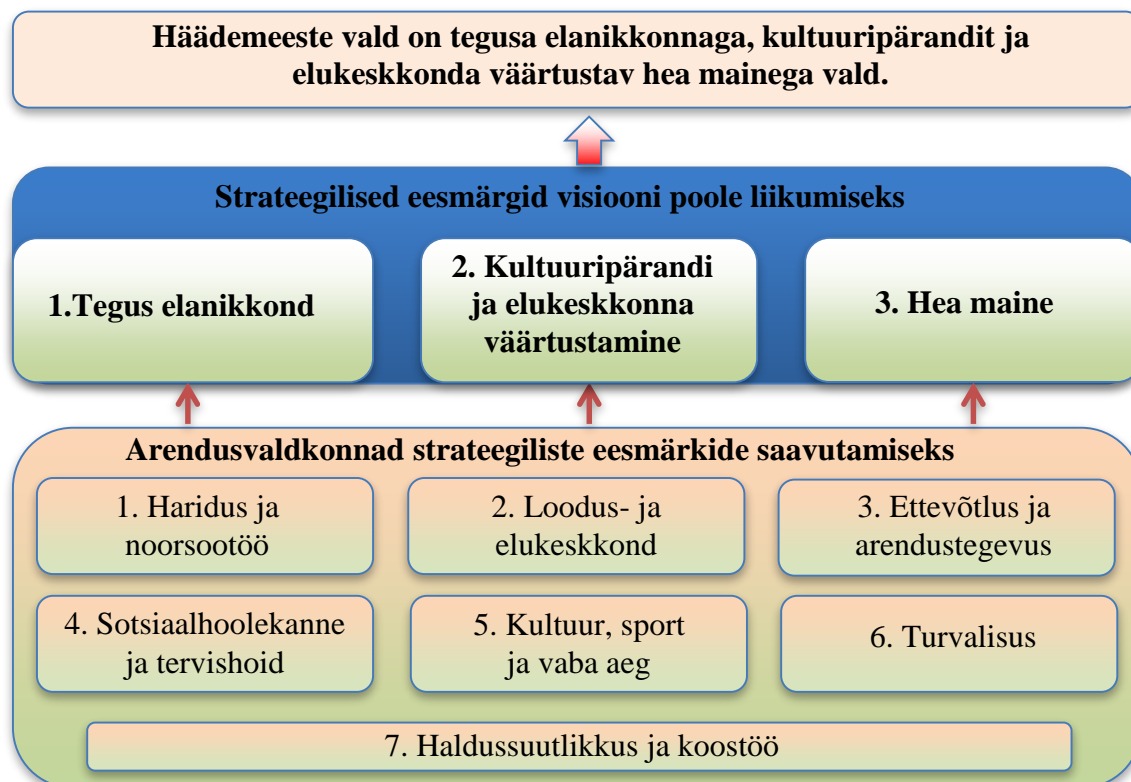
Häädemeeste vald on tegusa elanikkonnaga, kultuuripärandit ja elukeskkonda väärtustav hea mainega vald.

Strateegilised eesmärgid visiooni poole liikumiseks

1.Tegus elanikkond

2. Kultuuripärandi ja elukeskkonna väärtustamine

3. Hea maine

Arendusvaldkonnad strateegiliste eesmärkide saavutamiseks

1. Haridus ja noorsootöö

2. Loodus- ja elukeskkond

3. Ettevõtlus ja arendustegevus

4. Sotsiaalhoolekanne ja tervishoid

5. Kultuur, sport ja vaba aeg

6. Turvalisus

7. Haldussuutlikkus ja koostöö